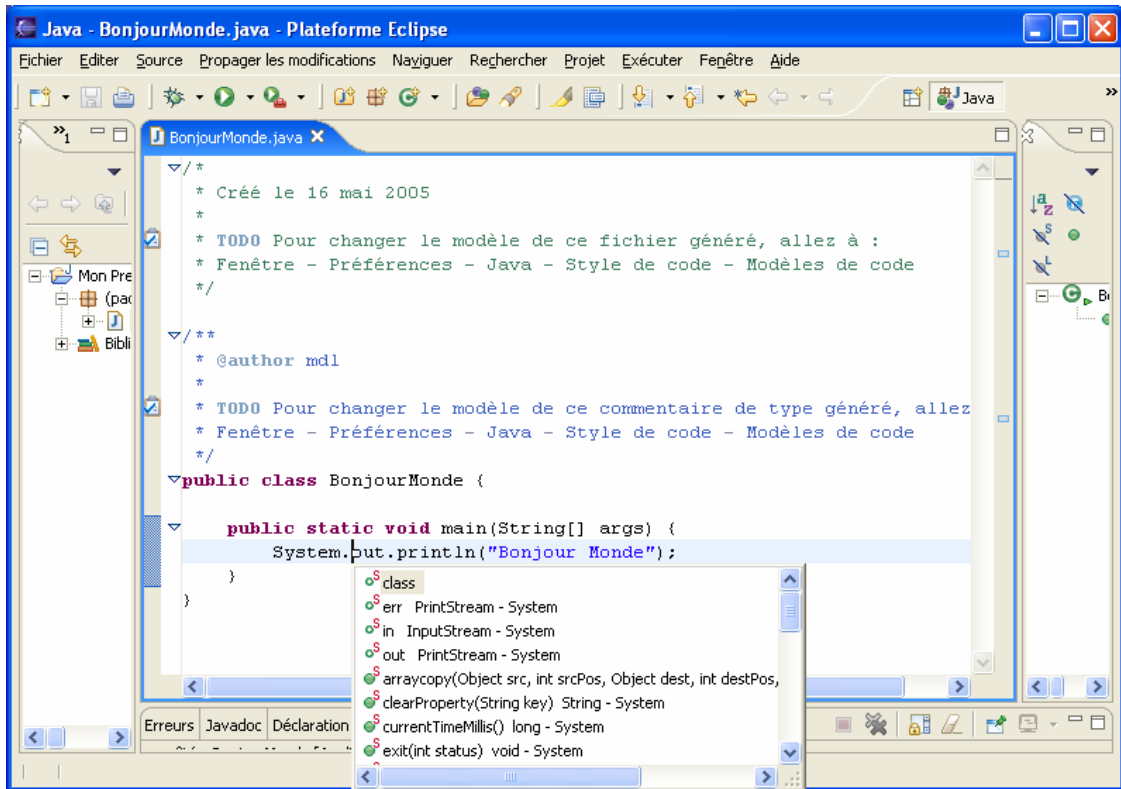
Java - BonjourMonde.java - Plateforme Eclipse

Fichier Editer Source Propager les modifications Naviguer Rechercher Projet Exécuter Fenêtre Aide

Java

BonjourMonde.java

Mon Pre
(pac
Bibli

/*
 * Créé le 16 mai 2005
 *
 * TODO Pour changer le modèle de ce fichier généré, allez à :
 * Fenêtre - Préférences - Java - Style de code - Modèles de code
 */

/**
 * @author mdl
 *
 * TODO Pour changer le modèle de ce commentaire de type généré, allez
 * Fenêtre - Préférences - Java - Style de code - Modèles de code
 */
public class BonjourMonde {

    public static void main(String[] args) {
        System.out.println("Bonjour Monde");
    }
}

class
err PrintStream - System
in InputStream - System
out PrintStream - System
arraycopy(Object src, int srcPos, Object dest, int destPos,
clearProperty(String key) String - System
currentTimeMillis() long - System
exit(int status) void - System

Erreurs Javadoc Déclaration

Bi